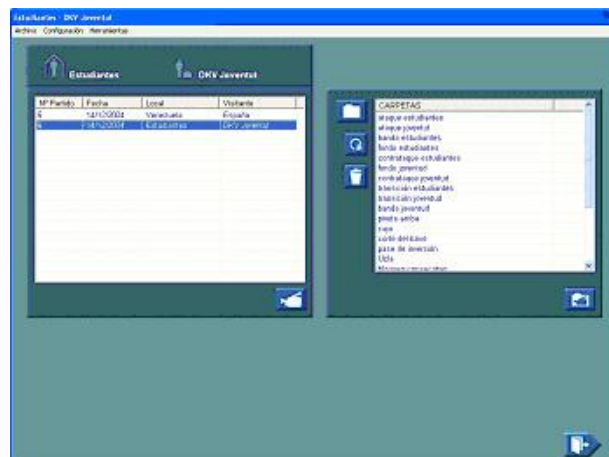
Estudiantes - DKV Joventut
Archivo Configuración Herramientas

Estudiantes
DKV Joventut

| Nº Partido | Fecha | Local | Visitante |
|---|---|---|---|
| 6 | 14/12/2004 | Venezuela | España |
| 6 | 14/12/2004 | Estudiantes | DKV Joventut |

CARPETAS
ataque estudiantes
ataque joventut
banda estudiantes
fondo estudiantes
contrataque estudiantes
fondo joventut
contrataque joventut
transición estudiantes
transición joventut
banda joventut
presta-arriba
cups
corte-defensa
pase de inversión
Ucla
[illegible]